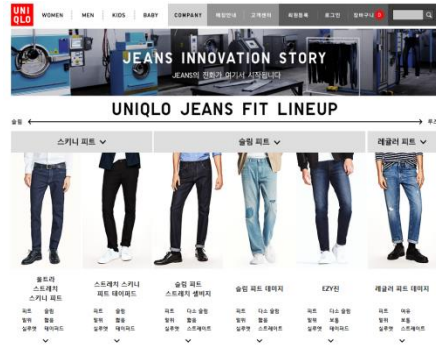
UNI QLO

WOMEN MEN KIDS BABY COMPANY 매장안내 고객센터 회원등록 로그인 장바구니 0

JEANS INNOVATION STORY

JEANS의 진화가 여기서 시작됩니다

UNIQLO JEANS FIT LINEUP

슬림

스키니 피트

슬림 피트

레귤러 피트

울트라 스트레치 스키니 피트

스트레치 스키니 피트 데미지

슬림 피트 스트레치 셀비지

슬림 피트 데미지

EZY진

레귤러 피트 데미지

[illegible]